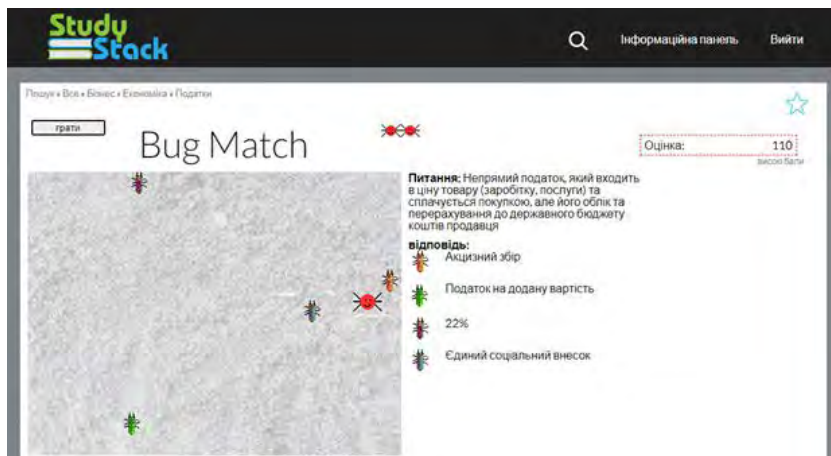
Study Stack

Інформаційна панель

Вийти

Пошук » Всe » Бізнес » Економіка » Податки

грати

Bug Match

Оцінка: 110

високі бали

**Питання:** Непрямий податок, який входить в ціну товару (заробітку, послуги) та сплачується покупкою, але його облік та перерахування до державного бюджету коштів продавця

**відповідь:**

Акцизний збір

Податок на додану вартість

22%

Єдиний соціальний внесок